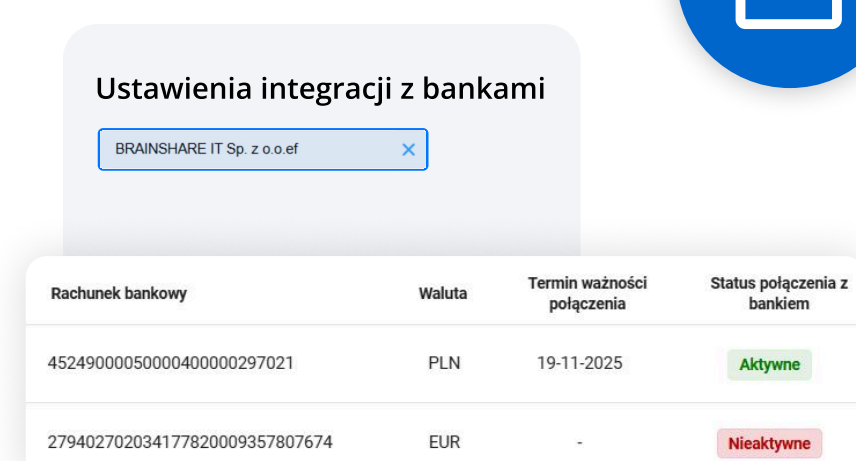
Ustawienia integracji z bankami

BRAINSHARE IT Sp. z o.o.ef ✕

| Rachunek bankowy | Waluta | Termin ważności połączenia | Status połączenia z bankiem |
|---|---|---|---|
| 45249000050000400000297021 | PLN | 19-11-2025 | Aktywne |
| 27940270203417782000935780 7674 | EUR | - | Nieaktywne |